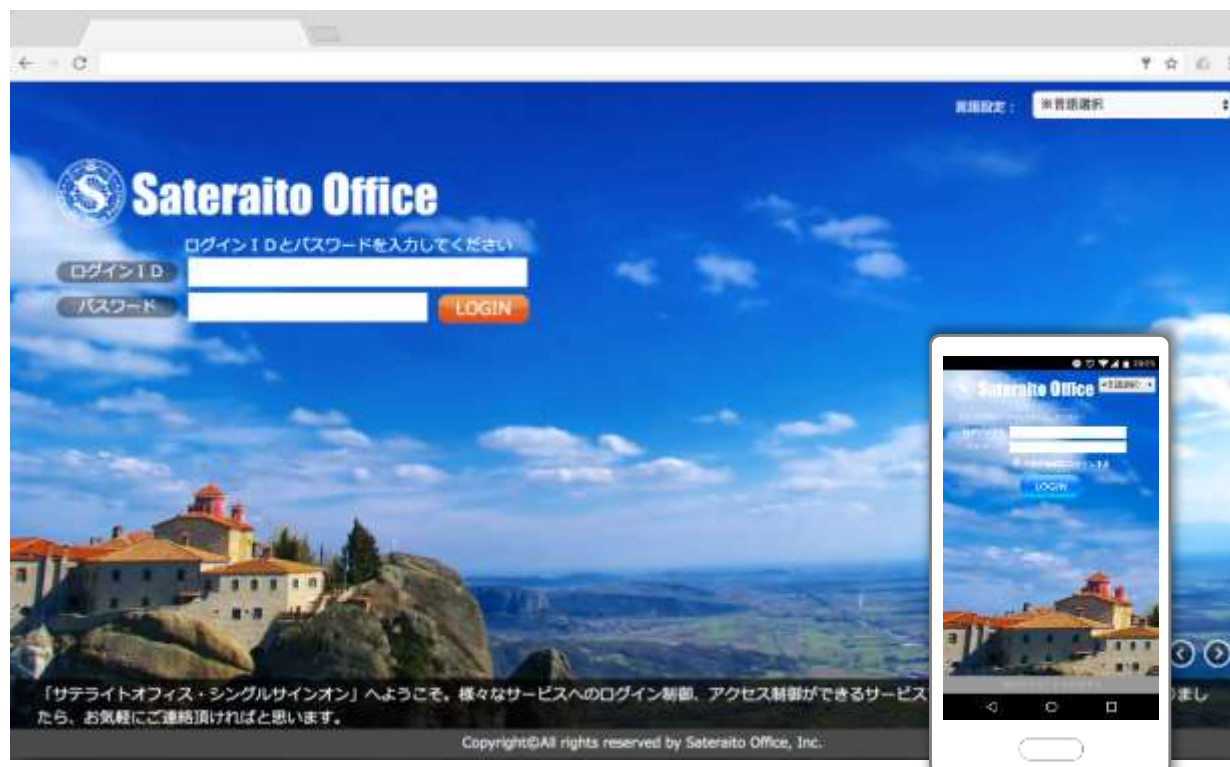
言語設定： ※言語選択

Sateraito Office

ログインＩＤとパスワードを入力してください

ログインＩＤ

パスワード

LOGIN

Sateraito Office

LOGIN

「サテライトオフィス・シングルサインオン」へようこそ。様々なサービスへのログイン制御、アクセス制御ができるサービス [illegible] ましたら、お気軽にご連絡頂ければと思います。

Copyright©All rights reserved by Sateraito Office, Inc.